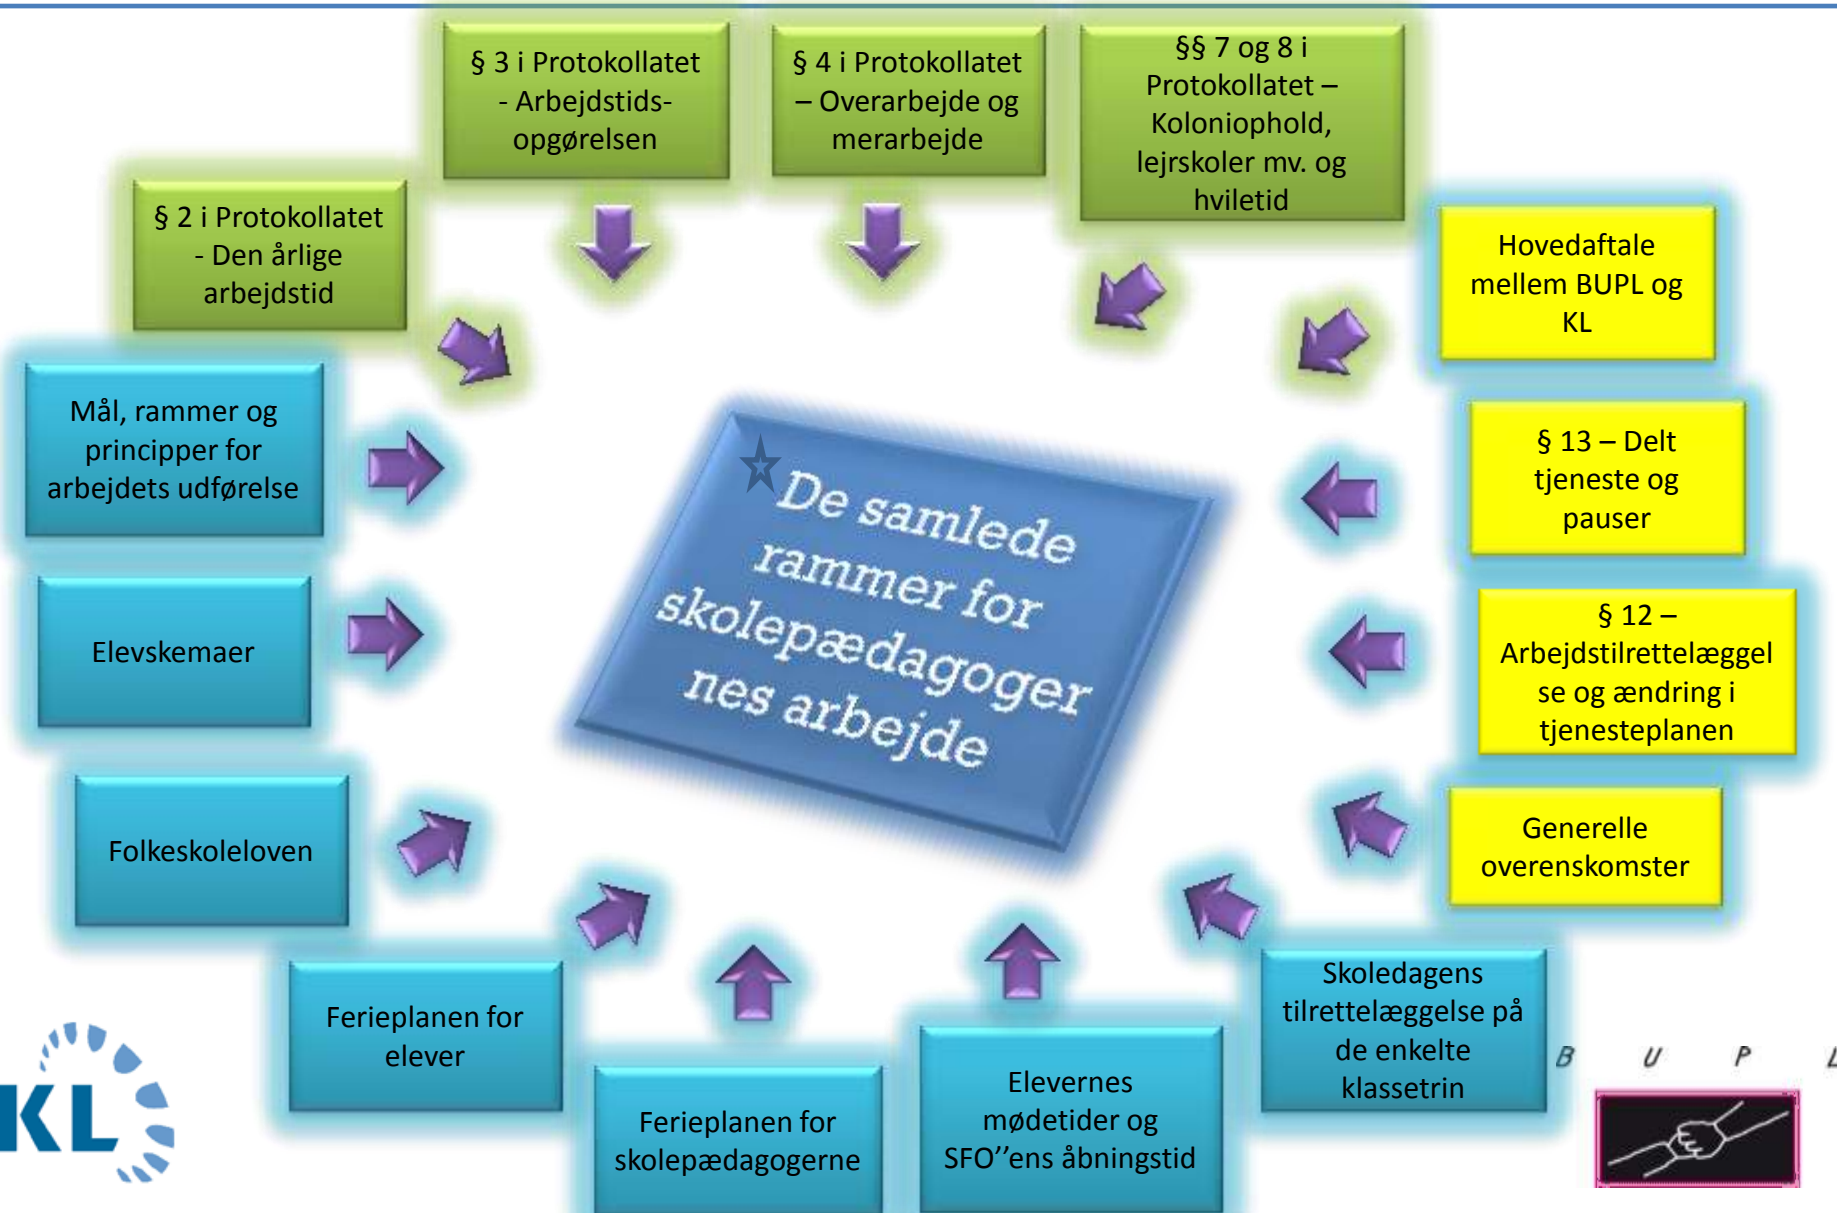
§ 3 i Protokollatet - Arbejdstids-opgørelsen

§ 4 i Protokollatet – Overarbejde og merarbejde

§§ 7 og 8 i Protokollatet – Koloniophold, lejrskoler mv. og hviletid

§ 2 i Protokollatet - Den årlige arbejdstid

Hovedaftale mellem BUPL og KL

Mål, rammer og principper for arbejdets udførelse

De samlede rammer for skolepædagogernes arbejde

§ 13 – Delt tjeneste og pauser

Elevskemaer

§ 12 – Arbejdstilrettelæggelse og ændring i tjenesteplanen

Folkeskoleloven

Generelle overenskomster

Ferieplanen for elever

Skoledagens tilrettelæggelse på de enkelte klassetrin

Ferieplanen for skolepædagogerne

Elevernes mødetider og SFO''ens åbningstid

KL

B U P L